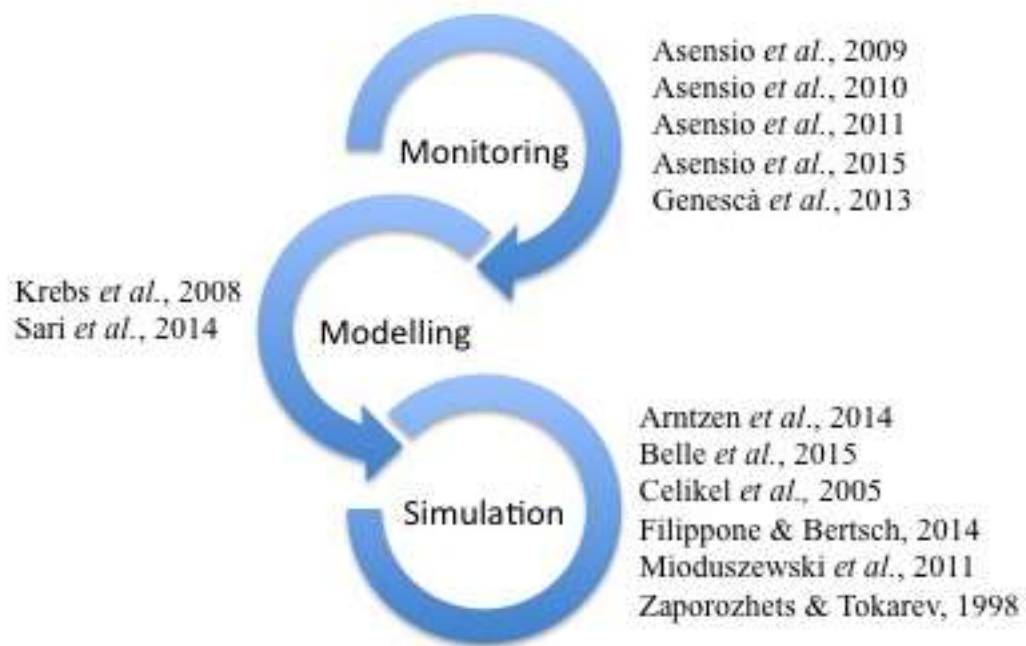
Asensio et al., 2009
Asensio et al., 2010
Asensio et al., 2011
Asensio et al., 2015
Genescà et al., 2013

Monitoring

Krebs et al., 2008
Sari et al., 2014

Modelling

Arntzen et al., 2014
Belle et al., 2015
Celikel et al., 2005
Filippone & Bertsch, 2014
Mioduszewski et al., 2011
Zaporozhets & Tokarev, 1998

Simulation